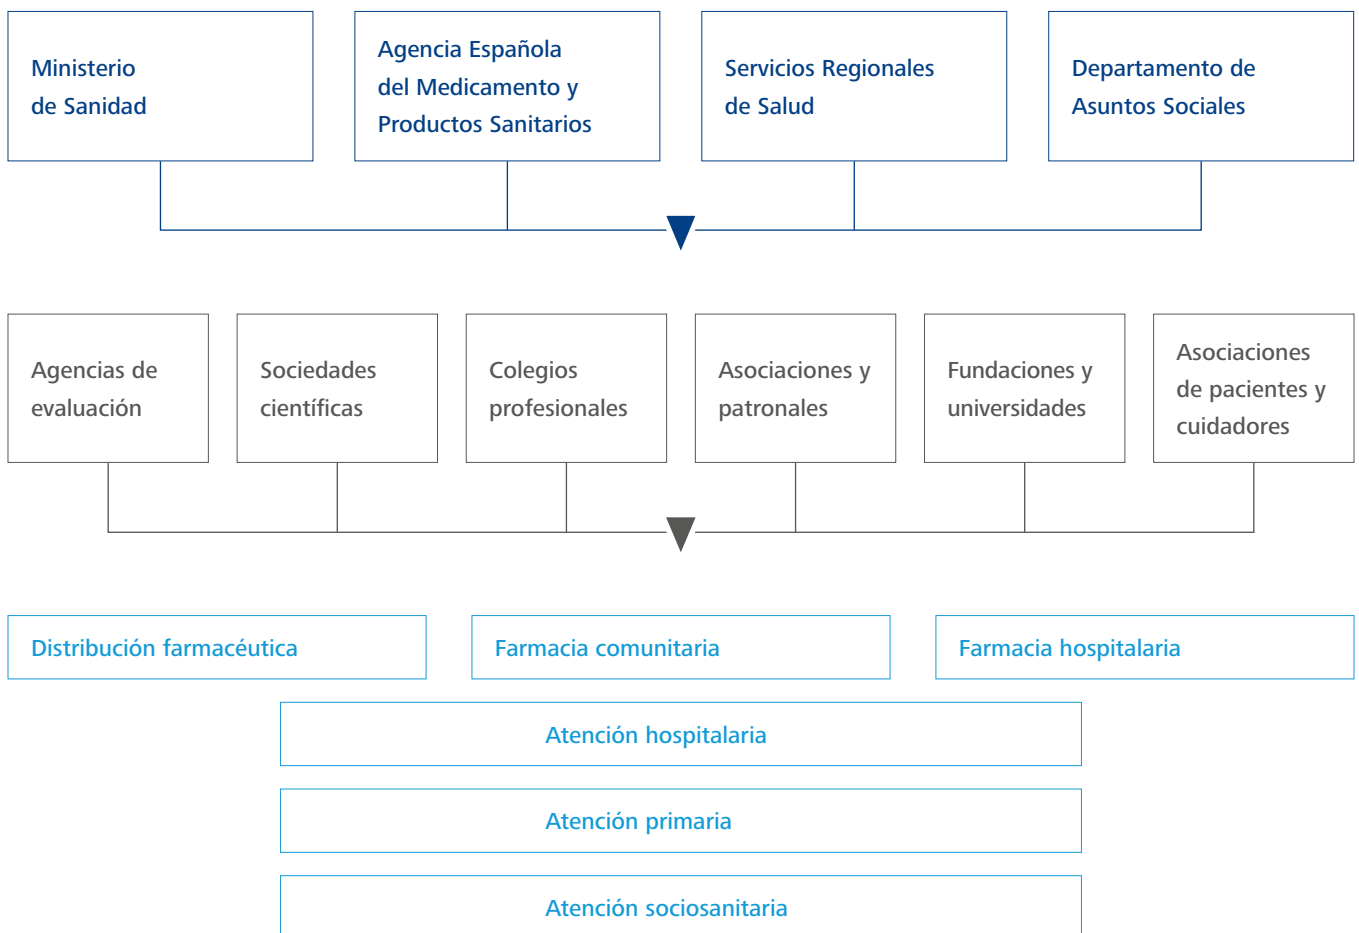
Ministerio de Sanidad

Agencia Española del Medicamento y Productos Sanitarios

Servicios Regionales de Salud

Departamento de Asuntos Sociales

Agencias de evaluación

Sociedades científicas

Colegios profesionales

Asociaciones y patronales

Fundaciones y universidades

Asociaciones de pacientes y cuidadores

Distribución farmacéutica

Farmacia comunitaria

Farmacia hospitalaria

Atención hospitalaria

Atención primaria

Atención sociosanitaria